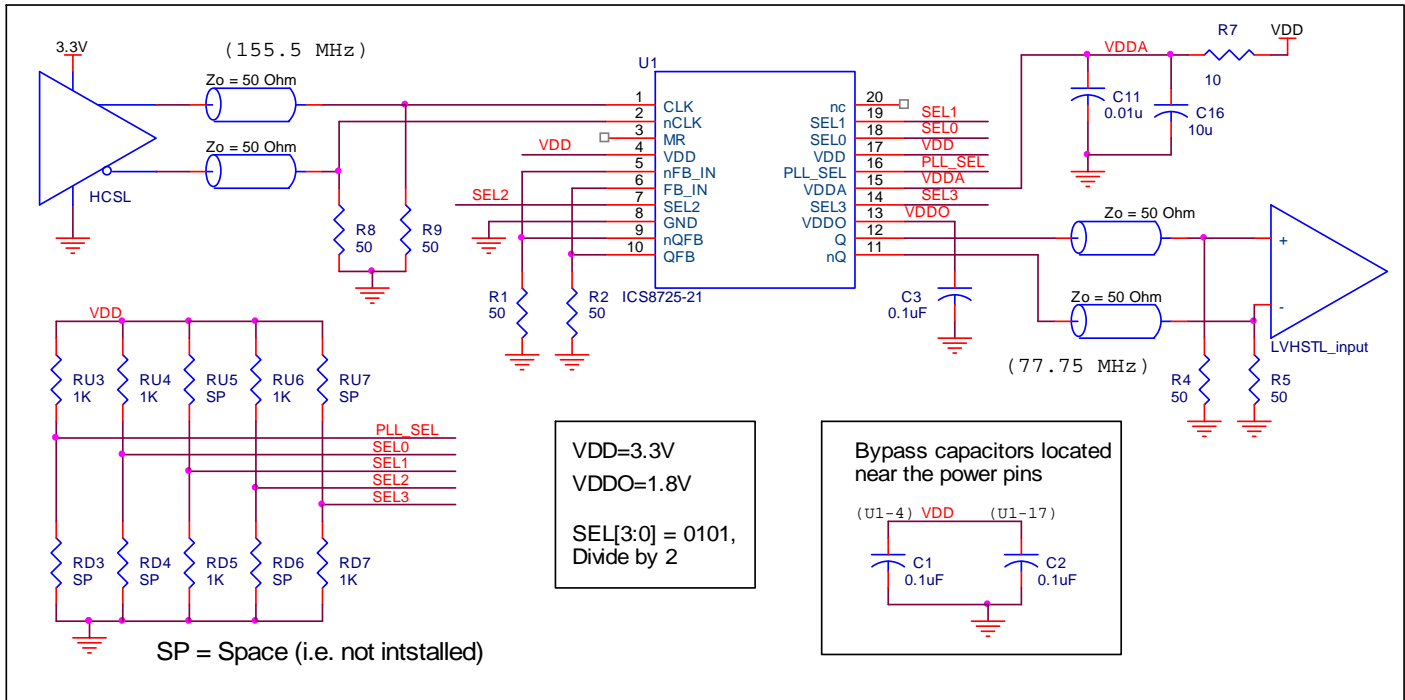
3.3V

(155.5 MHz)

Zo = 50 Ohm

Zo = 50 Ohm

HCSL

R8
50

R9
50

U1

VDD

SEL2

1 CLK
2 nCLK
3 MR
4 VDD
5 nFB_IN
6 FB_IN
7 SEL2
8 GND
9 nQFB
10 QFB

20 nc
19 SEL1
18 SEL0
17 VDD
16 PLL_SEL
15 VDDA
14 SEL3
13 VDDO
12 Q
11 nQ

ICS8725-21

SEL1
SEL0
VDD
PLL_SEL
VDDA
SEL3
VDDO

R1
50

R2
50

VDDA

R7
10

VDD

C11
0.01u

C16
10u

Zo = 50 Ohm

Zo = 50 Ohm

C3
0.1uF

(77.75 MHz)

+
-
LVHSTL_input

R4
50

R5
50

VDD

RU3
1K

RU4
1K

RU5
SP

RU6
1K

RU7
SP

PLL_SEL
SEL0
SEL1
SEL2
SEL3

RD3
SP

RD4
SP

RD5
1K

RD6
SP

RD7
1K

SP = Space (i.e. not intstalled)

VDD=3.3V

VDDO=1.8V

SEL[3:0] = 0101,
Divide by 2

Bypass capacitors located near the power pins

(U1-4) VDD (U1-17)

C1
0.1uF

C2
0.1uF